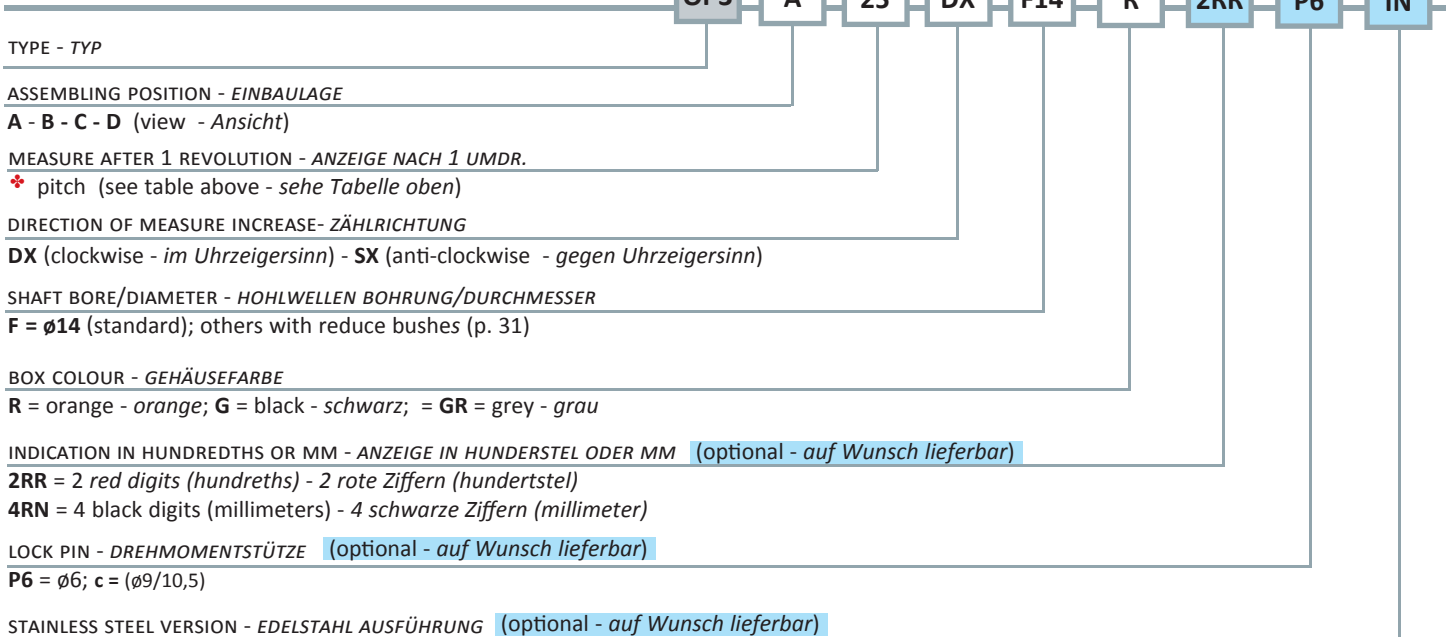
GP3 A 25 DX F14 R 2RR P6 IN

TYPE - *TYP*

ASSEMBLING POSITION - *EINBAULAGE*
**A** - **B** - **C** - **D** (view - *Ansicht*)

MEASURE AFTER 1 REVOLUTION - *ANZEIGE NACH 1 UMDR.*
❖ pitch (see table above - *sehe Tabelle oben*)

DIRECTION OF MEASURE INCREASE- *ZÄHLRICHTUNG*
**DX** (clockwise - *im Uhrzeigersinn*) - **SX** (anti-clockwise - *gegen Uhrzeigersinn*)

SHAFT BORE/DIAMETER - *HOHLWELLEN BOHRUNG/DURCHMESSER*
**F = ø14** (standard); others with reduce bushes (p. 31)

BOX COLOUR - *GEHÄUSEFARBE*
**R** = orange - *orange*; **G** = black - *schwarz*; = **GR** = grey - *grau*

INDICATION IN HUNDREDTHS OR MM - *ANZEIGE IN HUNDERSTEL ODER MM* (optional - *auf Wunsch lieferbar*)
**2RR** = 2 *red digits (hundreths) - 2 rote Ziffern (hundertstel)*
**4RN** = 4 black digits (millimeters) - *4 schwarze Ziffern (millimeter)*

LOCK PIN - *DREHMOMENTSTÜTZE* (optional - *auf Wunsch lieferbar*)
**P6** = ø6; **c =** (ø9/10,5)

STAINLESS STEEL VERSION - *EDELSTAHL AUSFÜHRUNG* (optional - *auf Wunsch lieferbar*)